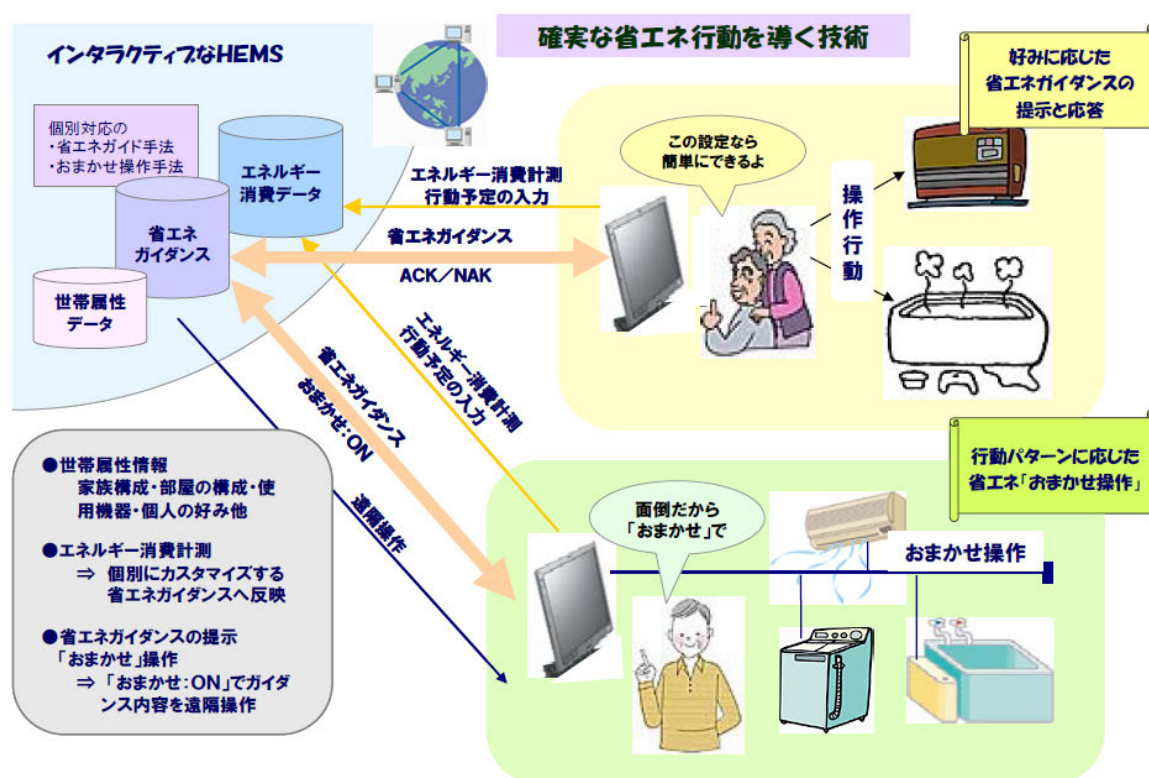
確実な省エネ行動を導く技術

インタラクティブなHEMS

個別対応の
・省エネガイド手法
・おまかせ操作手法

エネルギー消費データ

省エネガイダンス

世帯属性データ

好みに応じた省エネガイダンスの提示と応答

この設定なら簡単にできるよ

エネルギー消費計測
行動予定の入力

省エネガイダンス

ACK／NAK

操作行動

エネルギー消費計測
行動予定の入力

省エネガイダンス
おまかせ:ON

遠隔操作

行動パターンに応じた省エネ「おまかせ操作」

●世帯属性情報
家族構成・部屋の構成・使用機器・個人の好み他

●エネルギー消費計測
⇒ 個別にカスタマイズする省エネガイダンスへ反映

●省エネガイダンスの提示
「おまかせ」操作
⇒「おまかせ:ON」でガイダンス内容を遠隔操作

面倒だから「おまかせ」で

おまかせ操作